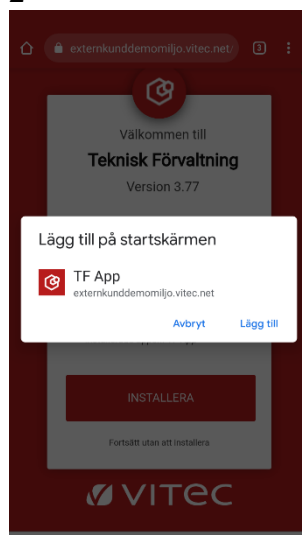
externkunddemomiljo.vitec.net/

3

Välkommen till

Teknisk Förvaltning

Version 3.77

Lägg till på startskärmen

TF App

externkunddemomiljo.vitec.net

Avbryt

Lägg till

INSTALLERA

Fortsätt utan att installera

VITEC